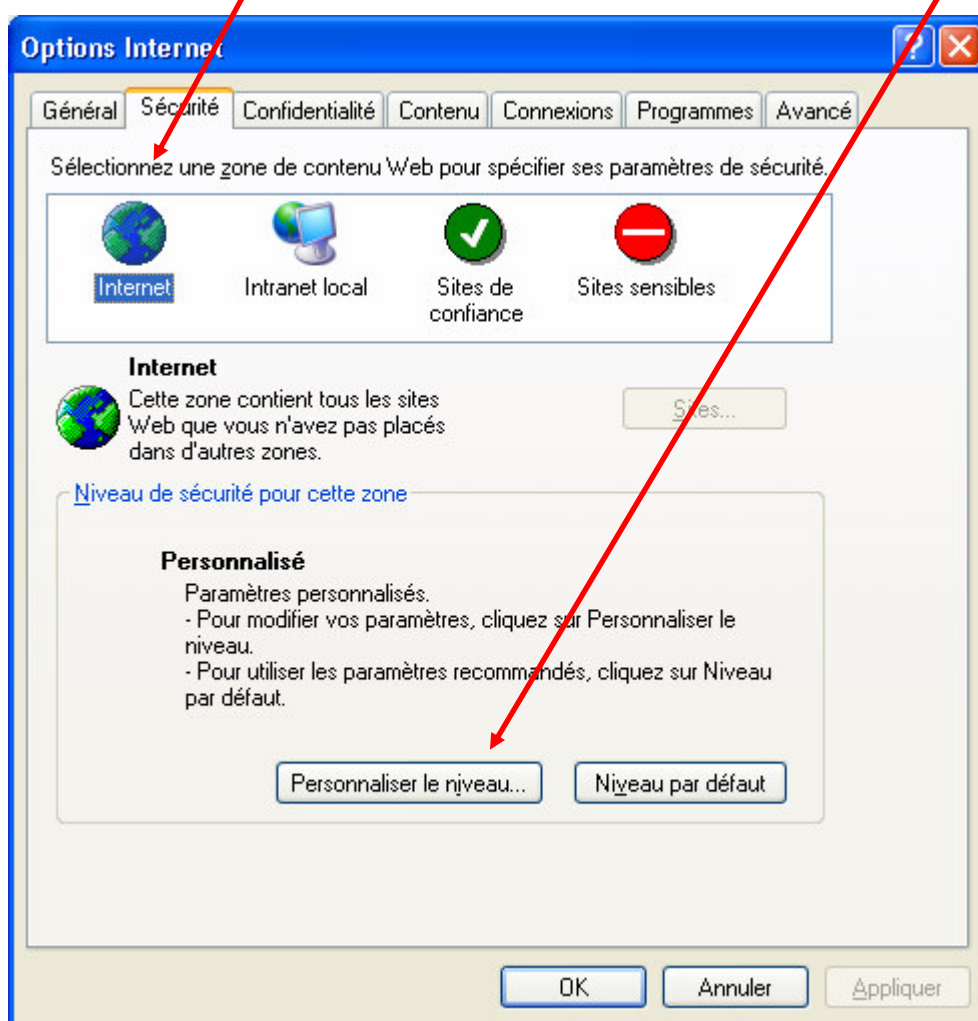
Options Internet

Général | Sécurité | Confidentialité | Contenu | Connexions | Programmes | Avancé

Sélectionnez une zone de contenu Web pour spécifier ses paramètres de sécurité.

Internet
Intranet local
Sites de confiance
Sites sensibles

Internet
Cette zone contient tous les sites Web que vous n'avez pas placés dans d'autres zones.

Sites...

Niveau de sécurité pour cette zone

Personnalisé
Paramètres personnalisés.
- Pour modifier vos paramètres, cliquez sur Personnaliser le niveau.
- Pour utiliser les paramètres recommandés, cliquez sur Niveau par défaut.

Personnaliser le niveau...
Niveau par défaut

OK
Annuler
Appliquer